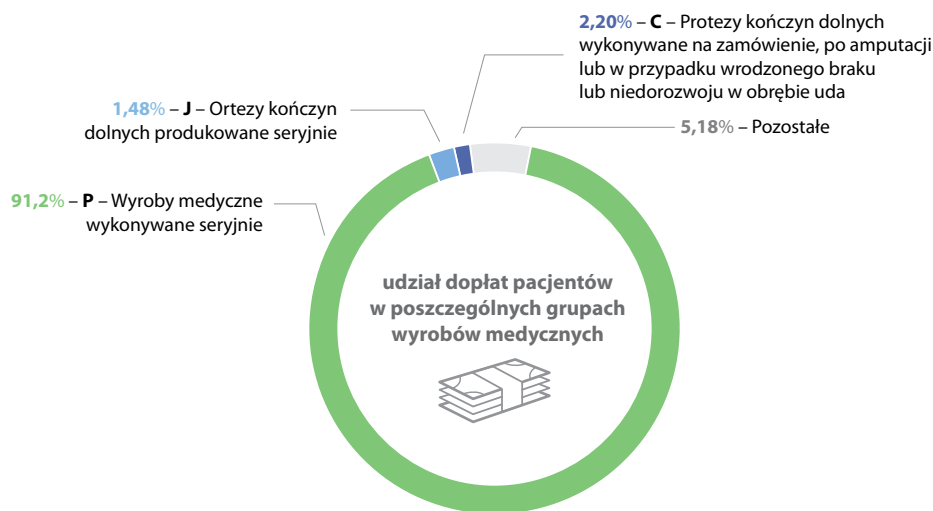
2,20% – C – Protezy kończyn dolnych wykonywane na zamówienie, po amputacji lub w przypadku wrodzonego braku lub niedorozwoju w obrębie uda

1,48% – J – Ortezy kończyn dolnych produkowane seryjnie

5,18% – Pozostałe

91,2% – P – Wyroby medyczne wykonywane seryjnie

udział dopłat pacjentów w poszczególnych grupach wyrobów medycznych